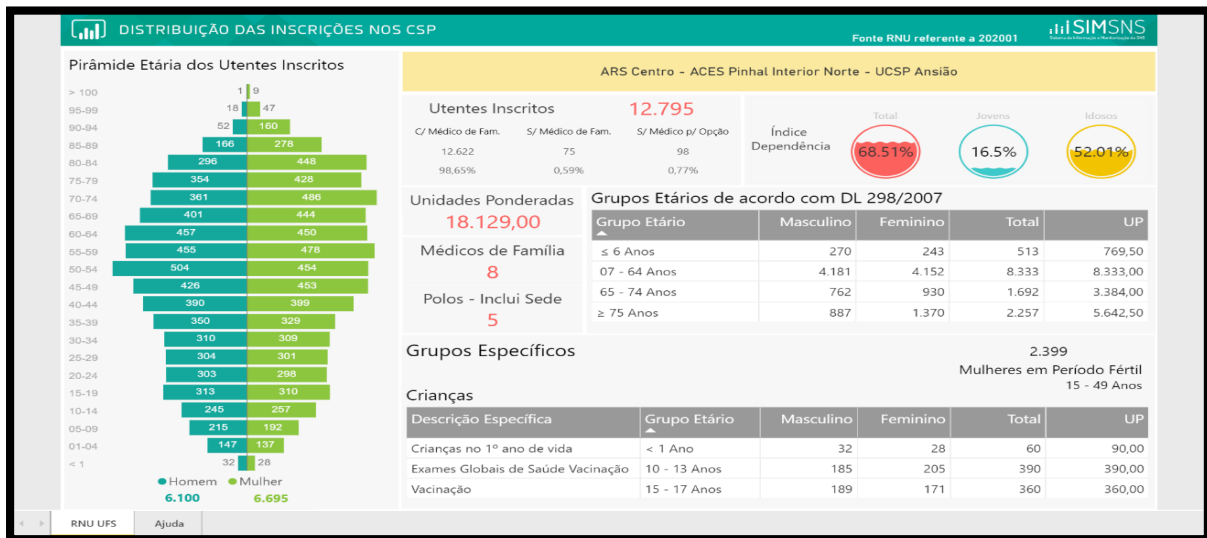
DISTRIBUIÇÃO DAS INSCRIÇÕES NOS CSP

Fonte RNU referente a 202001

SIMSNS

Pirâmide Etária dos Utentes Inscritos

| Idade | Homem | Mulher |
|---|---|---|
| > 100 | 1 | 9 |
| 95-99 | 18 | 47 |
| 90-94 | 52 | 160 |
| 85-89 | 166 | 278 |
| 80-84 | 296 | 448 |
| 75-79 | 354 | 428 |
| 70-74 | 361 | 486 |
| 65-69 | 401 | 444 |
| 60-64 | 457 | 450 |
| 55-59 | 455 | 478 |
| 50-54 | 504 | 454 |
| 45-49 | 426 | 453 |
| 40-44 | 390 | 399 |
| 35-39 | 350 | 329 |
| 30-34 | 310 | 309 |
| 25-29 | 304 | 301 |
| 20-24 | 303 | 298 |
| 15-19 | 313 | 310 |
| 10-14 | 245 | 257 |
| 05-09 | 215 | 192 |
| 01-04 | 147 | 137 |
| < 1 | 32 | 28 |

Homem Mulher
6.100 6.695

ARS Centro - ACES Pinhal Interior Norte - UCSP Ansião

Utentes Inscritos 12.795

| C/ Médico de Fam. | S/ Médico de Fam. | S/ Médico p/ Opção |
|---|---|---|
| 12.622 | 75 | 98 |
| 98,65% | 0,59% | 0,77% |

Índice Dependência
Total 68.51%
Jovens 16.5%
Idosos 52.01%

Unidades Ponderadas
18.129,00

Médicos de Família
8

Polos - Inclui Sede
5

Grupos Etários de acordo com DL 298/2007

| Grupo Etário | Masculino | Feminino | Total | UP |
|---|---|---|---|---|
| ≤ 6 Anos | 270 | 243 | 513 | 769,50 |
| 07 - 64 Anos | 4.181 | 4.152 | 8.333 | 8.333,00 |
| 65 - 74 Anos | 762 | 930 | 1.692 | 3.384,00 |
| ≥ 75 Anos | 887 | 1.370 | 2.257 | 5.642,50 |

Grupos Específicos

2.399
Mulheres em Período Fértil
15 - 49 Anos

Crianças

| Descrição Específica | Grupo Etário | Masculino | Feminino | Total | UP |
|---|---|---|---|---|---|
| Crianças no 1º ano de vida | < 1 Ano | 32 | 28 | 60 | 90,00 |
| Exames Globais de Saúde Vacinação | 10 - 13 Anos | 185 | 205 | 390 | 390,00 |
| Vacinação | 15 - 17 Anos | 189 | 171 | 360 | 360,00 |

RNU UFS Ajuda